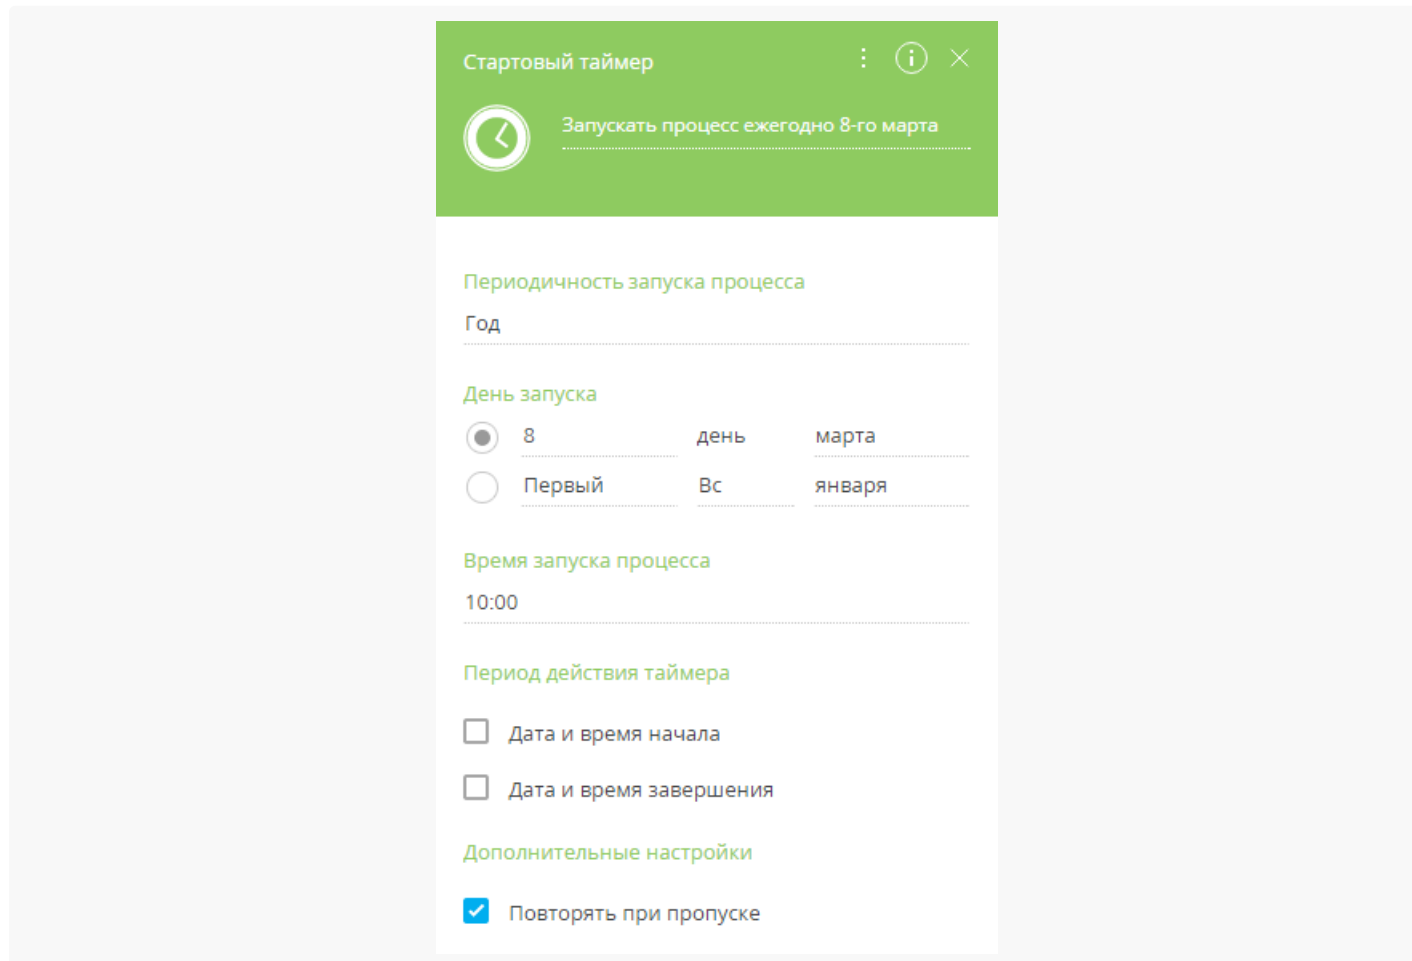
Стартовый таймер

Запускать процесс ежегодно 8-го марта

Периодичность запуска процесса

Год

День запуска

8 день марта

Первый Вс января

Время запуска процесса

10:00

Период действия таймера

Дата и время начала

Дата и время завершения

Дополнительные настройки

Повторять при пропуске